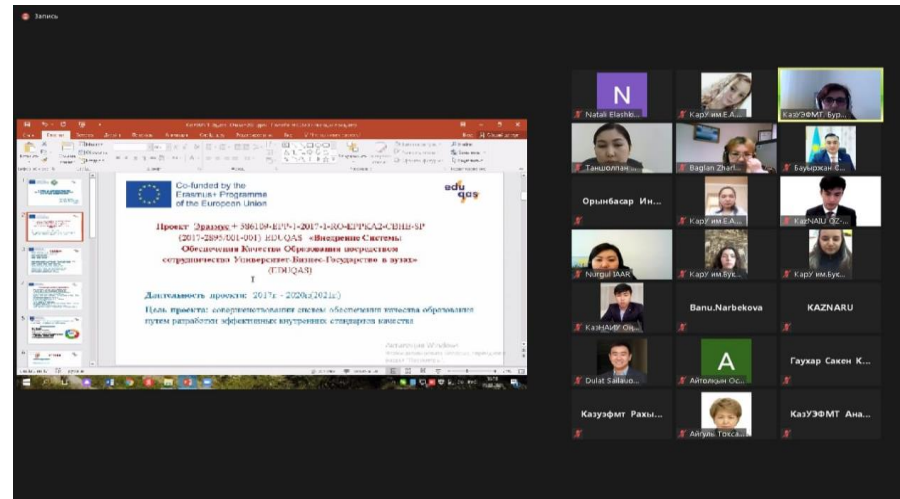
Запись

Co-funded by the Erasmus+ Programme of the European Union

edu qas

Проект Эразмус+ 586109-EPP-1-2017-1-RO-EPPKA2-CBHE-SP (2017-2895/001-001) EDU-QAS «Внедрение Системы Обеспечения Качества Образования посредством сотрудничества Университет-Бизнес-Государство в вузах» (EDUQAS)

Длительность проекта: 2017г. - 2020г.(2021г.)

Цель проекта: совершенствование систем обеспечения качества образования путем разработки эффективных внутренних стандартов качества

Активация Windows

N
Natali Elashk...
КарУ им.Е.А....
КазУЭФМТ Бур...
Таншолпан...
Baglan Zharl...
Бауыржан С...
Орынбасар Ин...
КарУ им.Е.А....
KazNAIU OZ...
Nurgul IAAR
КарУ им.Бук...
КарУ им.Бук...
КазНАИУ Оц...
Banu.Narbekova
KAZNARU
Dulat Sailaub...
A
Айтолқын Ос...
Гаухар Сакен К...
Казуэфмт Рахы...
Айгуль Токса...
КазУЭФМТ Ана...